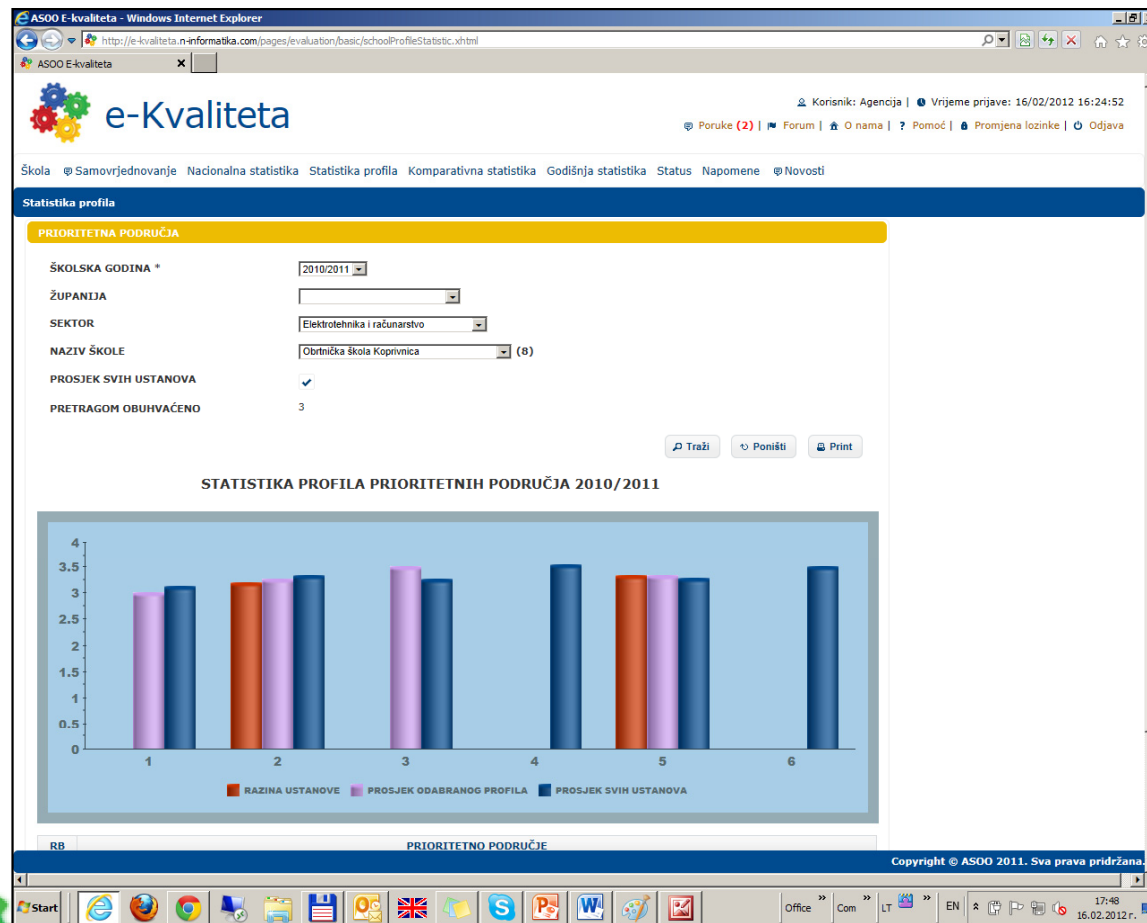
ASOO E-kvaliteta - Windows Internet Explorer

http://e-kvaliteta.n-informatika.com/pages/evaluation/basic/schoolProfileStatistic.xhtml

ASOO E-kvaliteta

e-Kvaliteta

Korisnik: Agencija | Vrijeme prijave: 16/02/2012 16:24:52

Poruke (2) | Forum | O nama | ? Pomoć | Promjena lozinke | Odjava

Škola Samovrjednovanje Nacionalna statistika Statistika profila Komparativna statistika Godišnja statistika Status Napomene Novosti

Statistika profila

PRIORITETNA PODRUČJA

ŠKOLSKA GODINA * 2010/2011

ŽUPANIJA

SEKTOR Elektrotehnika i računarstvo

NAZIV ŠKOLE Obrtnička škola Koprivnica (8)

PROSJEK SVIH USTANOVA

PRETRAGOM OBUHVAĆENO 3

Traži Poništi Print

STATISTIKA PROFILA PRIORITETNIH PODRUČJA 2010/2011

4
3.5
3
2.5
2
1.5
1
0.5
0

1 2 3 4 5 6

RAZINA USTANOVE PROSJEK ODABRANOG PROFILA PROSJEK SVIH USTANOVA

RB PRIORITETNO PODRUČJE

Copyright © ASOO 2011. Sva prava pridržana.

Start Office Com LT EN 17:48 16.02.2012 г.